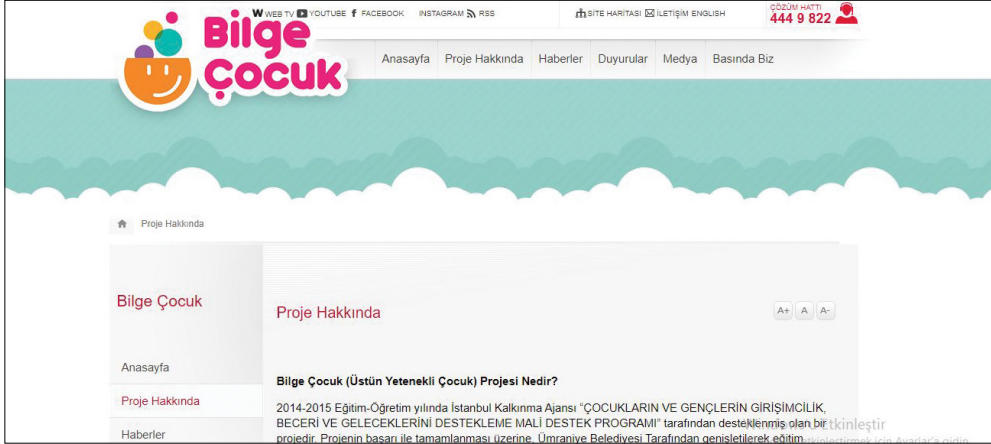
W WEB TV YOUTUBE FACEBOOK INSTAGRAM RSS SİTE HARİTASI İLETİŞİM ENGLISH ÇÖZÜM HATTI 444 9 822

Bilge Çocuk

Anasayfa Proje Hakkında Haberler Duyurular Medya Basında Biz

Proje Hakkında

Bilge Çocuk

Proje Hakkında

A+ A A-

Anasayfa

Proje Hakkında

Haberler

Bilge Çocuk (Üstün Yetenekli Çocuk) Projesi Nedir?

2014-2015 Eğitim-Öğretim yılında İstanbul Kalkınma Ajansı "ÇOCUKLARIN VE GENÇLERİN GİRİŞİMCİLİK, BECERİ VE GELECEKLERİNİ DESTEKLEME MALİ DESTEK PROGRAMI" tarafından desteklenmiş olan bir projedir. Projenin başarı ile tamamlanması üzerine, Ümraniye Belediyesi Tarafından genişletilerek eğitim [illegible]

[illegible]tkinleştir
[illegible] için Ayarlar'a gidin